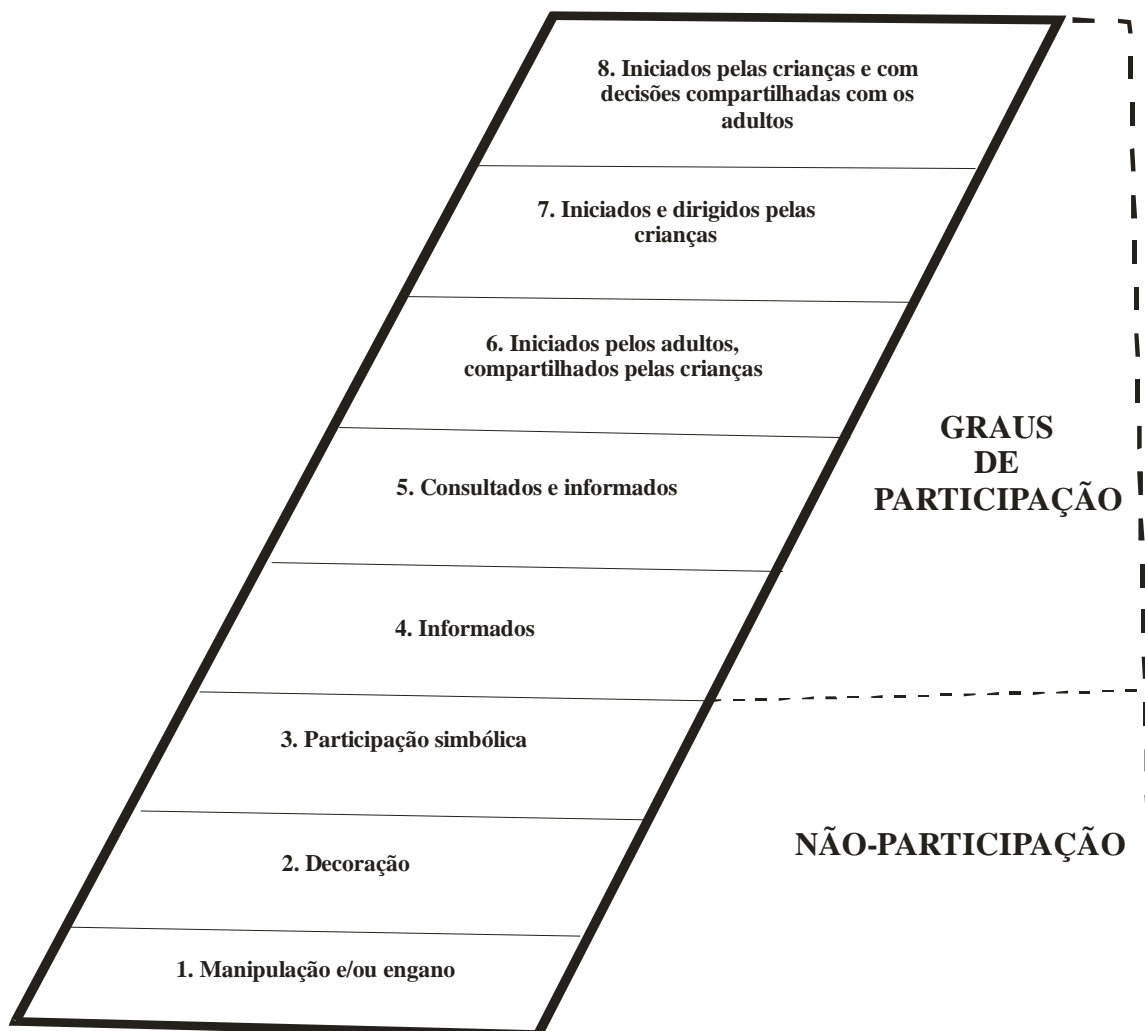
8. Iniciados pelas crianças e com decisões compartilhadas com os adultos

7. Iniciados e dirigidos pelas crianças

6. Iniciados pelos adultos, compartilhados pelas crianças

5. Consultados e informados

4. Informados

3. Participação simbólica

2. Decoração

1. Manipulação e/ou engano

GRAUS DE PARTICIPAÇÃO

NÃO-PARTICIPAÇÃO